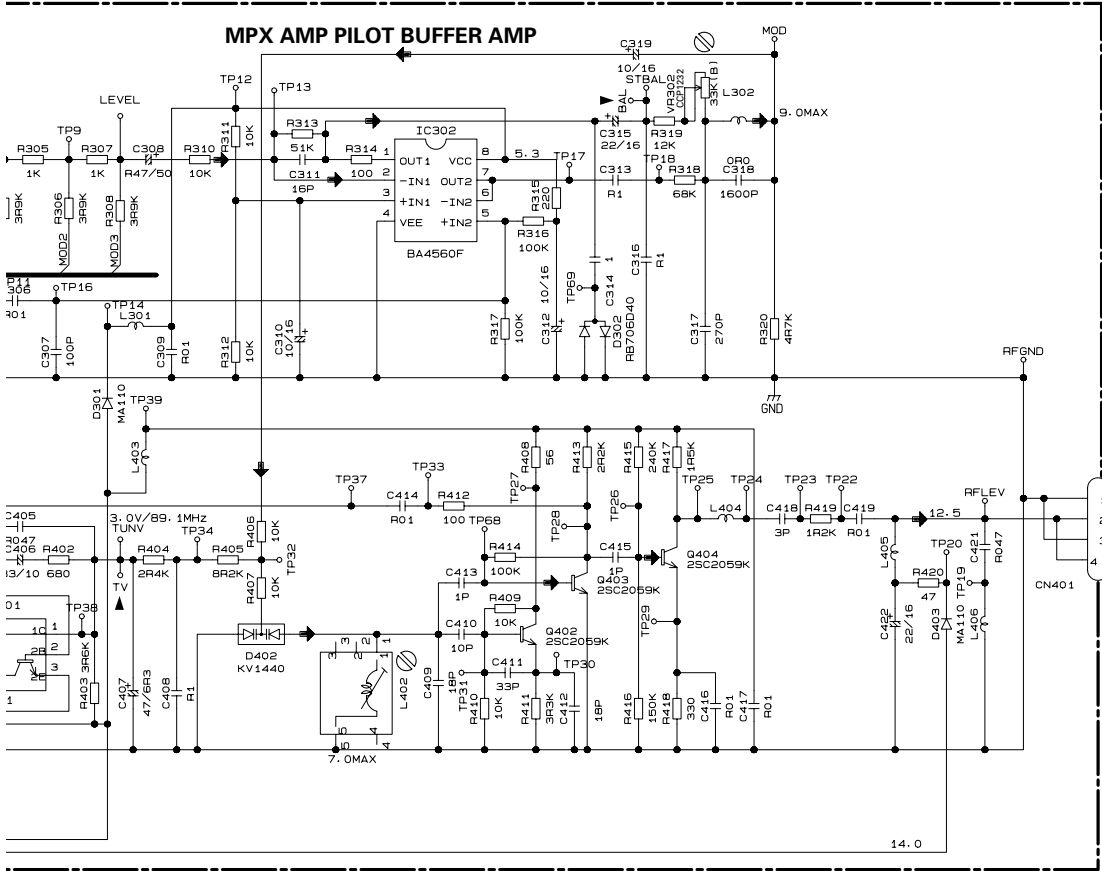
MPX AMP PILOT BUFFER AMP

C319 10/16 MOD STBAL VR302 COP1232 33K(B) L302 9.0MAX BAL C315 22/16 R319 12K

TP12 TP13 LEVEL TP9 R305 1K R307 1K C308 R47/50 R310 10K R311 10K R313 51K C311 16P R314 100 IC302 OUT1 VCC -IN1 OUT2 +IN1 -IN2 VEE +IN2 1 2 3 4 8 7 6 5 5.3 TP17 R315 220 R316 100K BA4560F TP18 C313 R1 R318 68K 0R0 C318 1600P

R306 3R9K R308 3R9K MOD2 MOD3 3R9K

TP11 306 R01 TP16 TP14 L301 C307 100P C309 R01 R312 10K C310 10/16 R317 100K C312 10/16 TP69 C314 1 D302 RB706D40 C316 R1 C317 270P R320 4R7K RFGND GND

D301 MA110 TP39 L403

TP37 TP33 C414 R01 R412 100 TP68 TP27 R408 56 TP28 R413 2R2K TP26 R415 240K R417 1R5K TP25 TP24 L404 TP23 TP22 C418 3P R419 1R2K C419 R01 RFLEV 12.5

C405 R047 C406 3/10 R402 680 3.0V/89.1MHz TUNV TV R404 2R4K TP34 R405 8R2K R406 10K TP32 R407 10K R414 100K C415 1P Q404 2SC2059K C413 1P Q403 2SC2059K L405 TP20 R420 47 C421 R047 CN401 1 2 3 4

01 TP38 10 1 2 2B 3 2E 1 R403 3R6K C407 47/6R3 C408 R1 D402 KV1440 3 2 1 L402 5 4 5 4 7.0MAX C410 10P R409 10K Q402 2SC2059K C409 18P TP31 C411 33P TP30 R410 10K R411 3R3K C412 18P TP29 R416 150K R418 330 C416 R01 C417 R01 C422 22/16 D403 MA110 TP19 L406

14.0